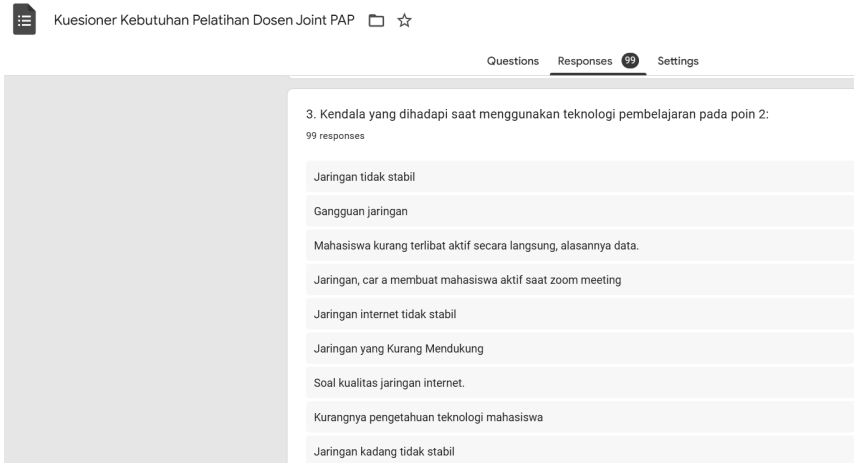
Kuesioner Kebutuhan Pelatihan Dosen Joint PAP

Questions Responses 99 Settings

3. Kendala yang dihadapi saat menggunakan teknologi pembelajaran pada poin 2:
99 responses

Jaringan tidak stabil

Gangguan jaringan

Mahasiswa kurang terlibat aktif secara langsung, alasannya data.

Jaringan, car a membuat mahasiswa aktif saat zoom meeting

Jaringan internet tidak stabil

Jaringan yang Kurang Mendukung

Soal kualitas jaringan internet.

Kurangnya pengetahuan teknologi mahasiswa

Jaringan kadang tidak stabil